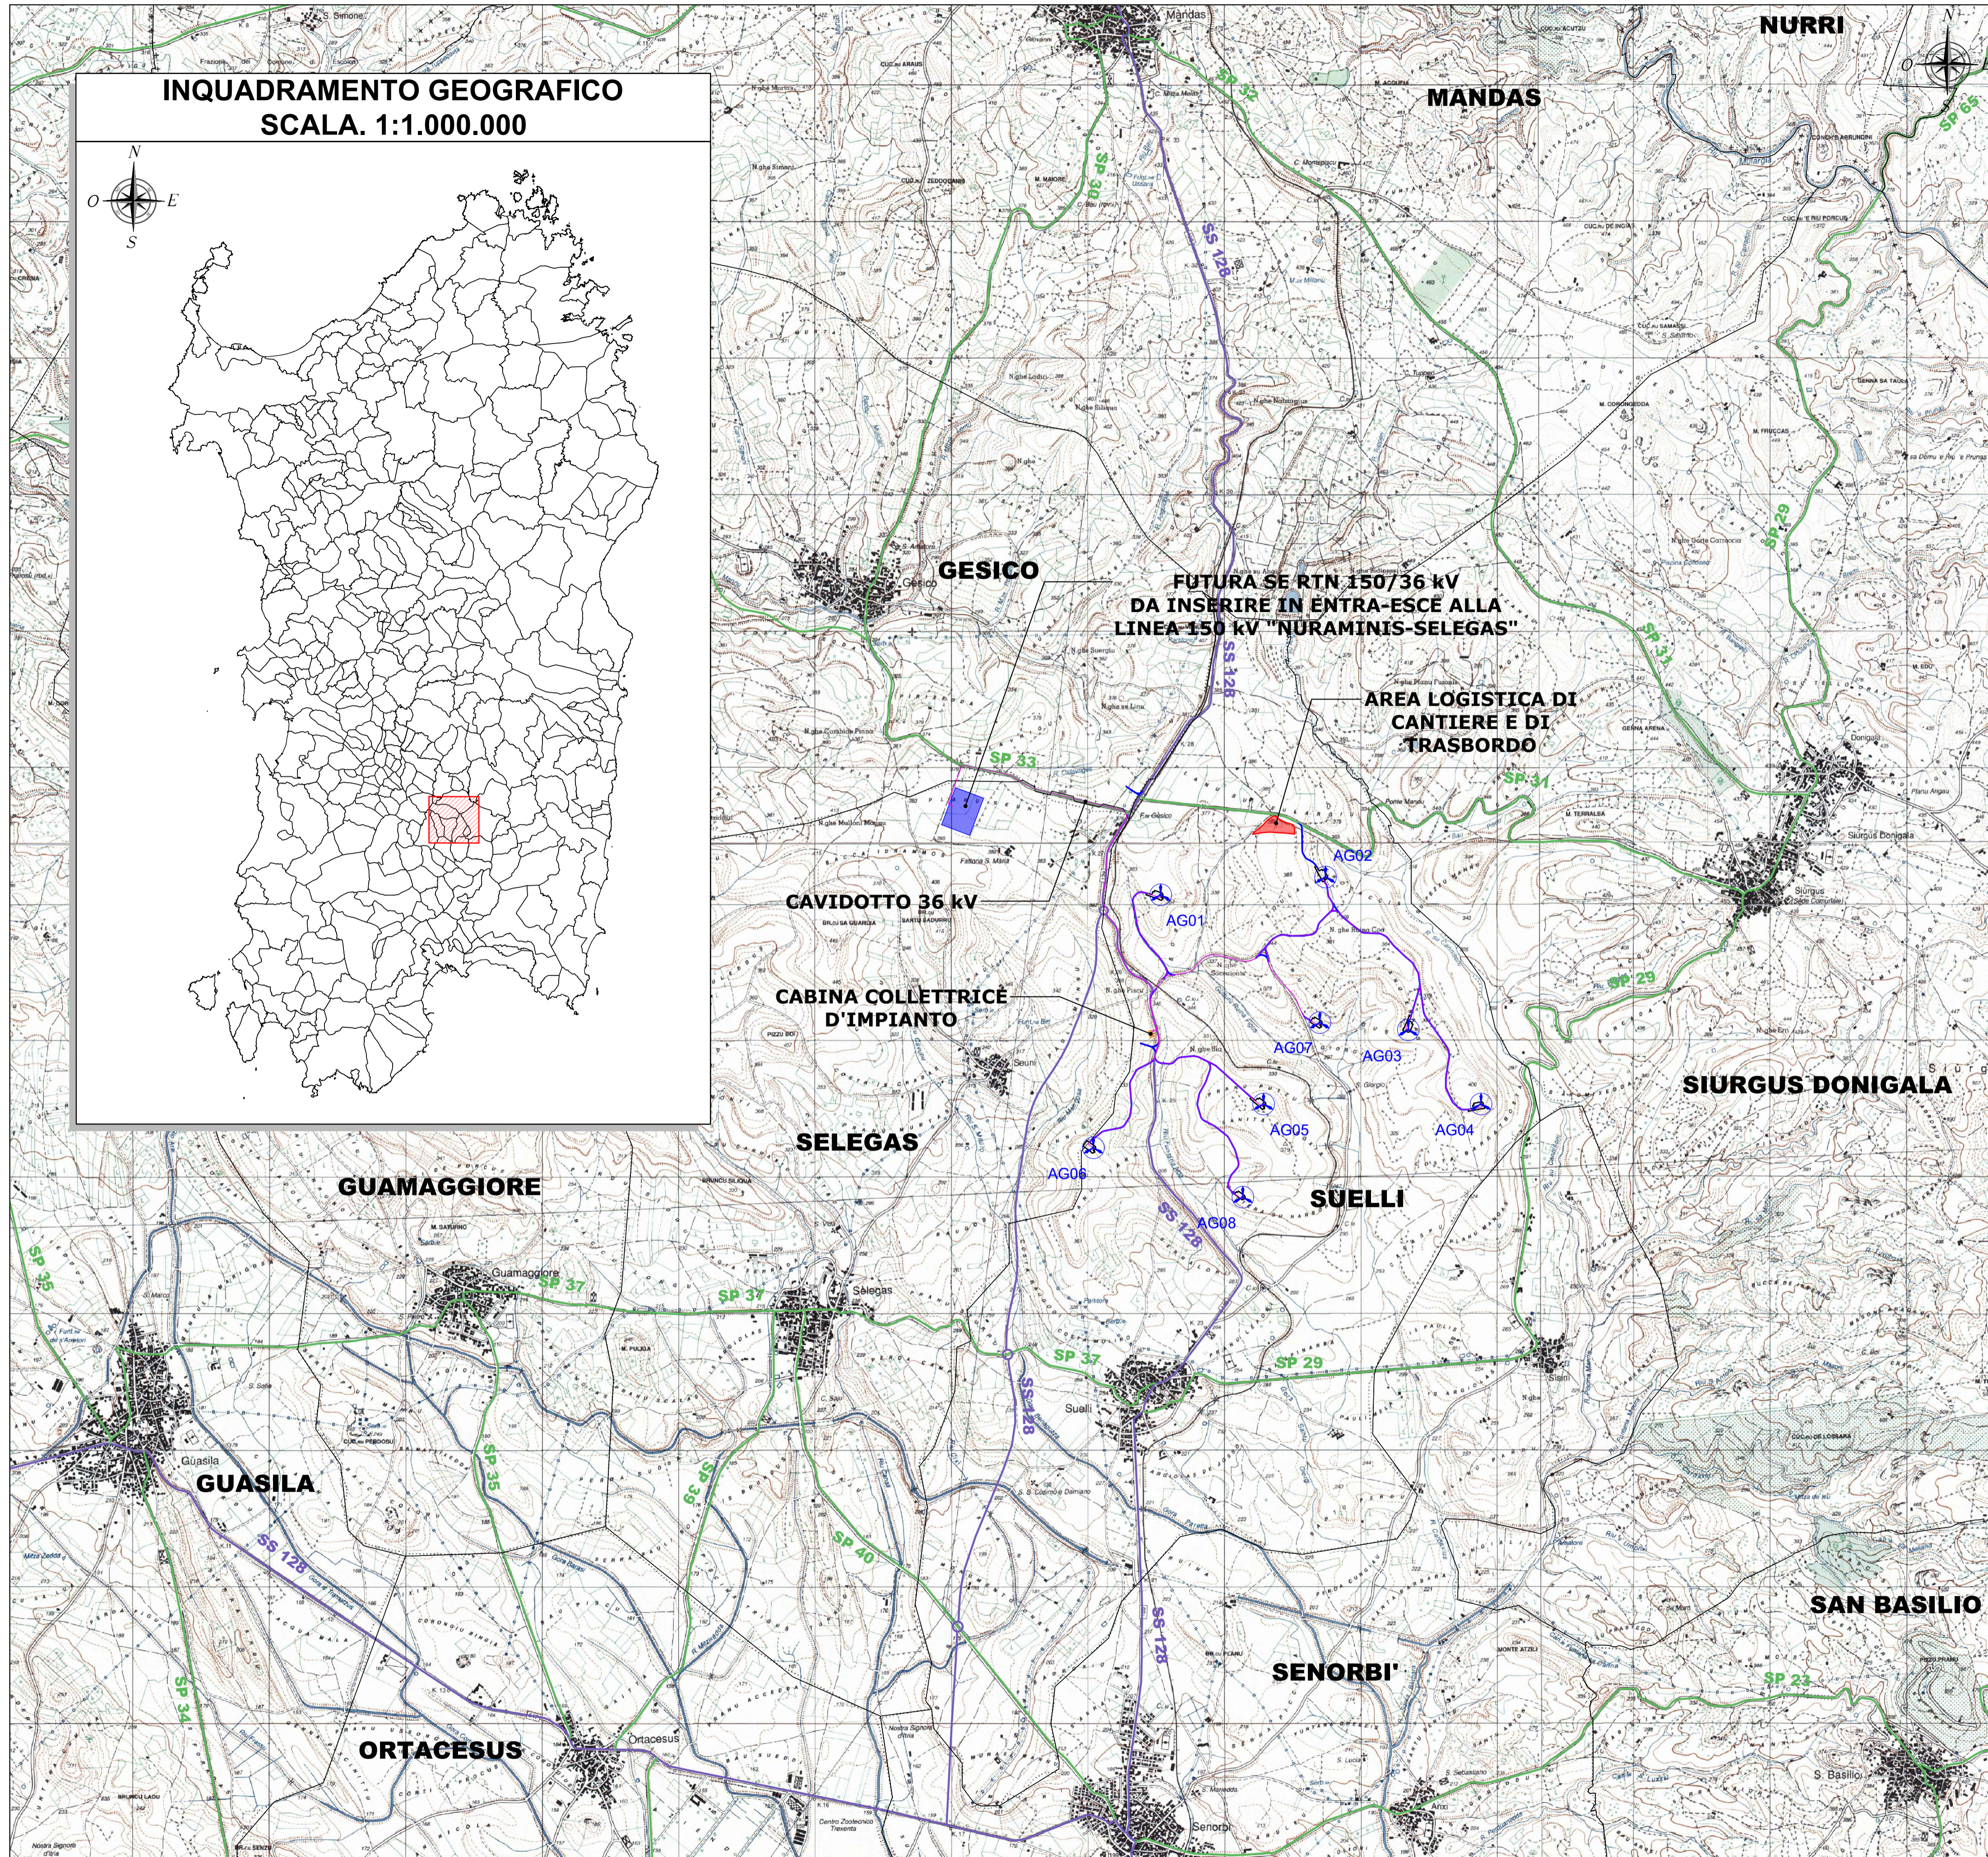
INQUADRAMENTO GEOGRAFICO
SCALA. 1:1.000.000

N
O
E
S

NURRI

MANDAS

GESICO

FUTURA SE RTN 150/36 kV
DA INSERIRE IN ENTRA-ESCE ALLA
LINEA 150 kV "NURAMINIS-SELEGAS"

AREA LOGISTICA DI
CANTIERE E DI
TRASBORDO

SP 33

SS 128

SP 31

CAVIDOTTO 36 kV

CABINA COLLETTRICE
D'IMPIANTO

AG01
AG02
AG03
AG04
AG05
AG06
AG07
AG08

SP 29

SIURGUS DONIGALA

SELEGAS

SUELLI

GUAMAGGIORE

SP 37

SP 29

GUASILA

SP 35

SS 128

SP 40

SP 34

SS 128

SENORBI'

SAN BASILIO

SP 23

ORTACESUS